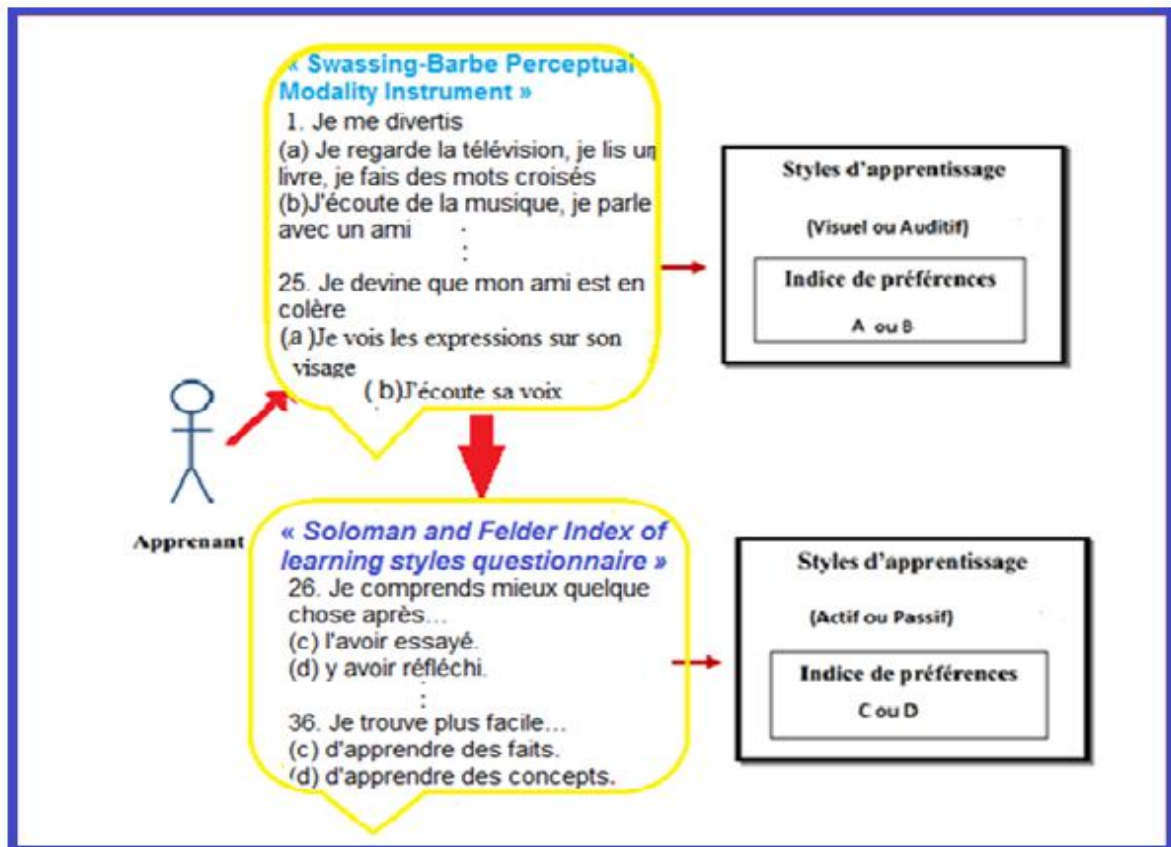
« Swassing-Barbe Perceptual Modality Instrument »

1. Je me divertis

(a) Je regarde la télévision, je lis un livre, je fais des mots croisés

(b)J'écoute de la musique, je parle avec un ami

⋮

25. Je devine que mon ami est en colère

(a )Je vois les expressions sur son visage

( b)J'écoute sa voix

Styles d'apprentissage

(Visuel ou Auditif)

Indice de préférences

A ou B

Apprenant

« Soloman and Felder Index of learning styles questionnaire »

26. Je comprends mieux quelque chose après…

(c) l'avoir essayé.

(d) y avoir réfléchi.

⋮

36. Je trouve plus facile…

(c) d'apprendre des faits.

(d) d'apprendre des concepts.

Styles d'apprentissage

(Actif ou Passif)

Indice de préférences

C ou D